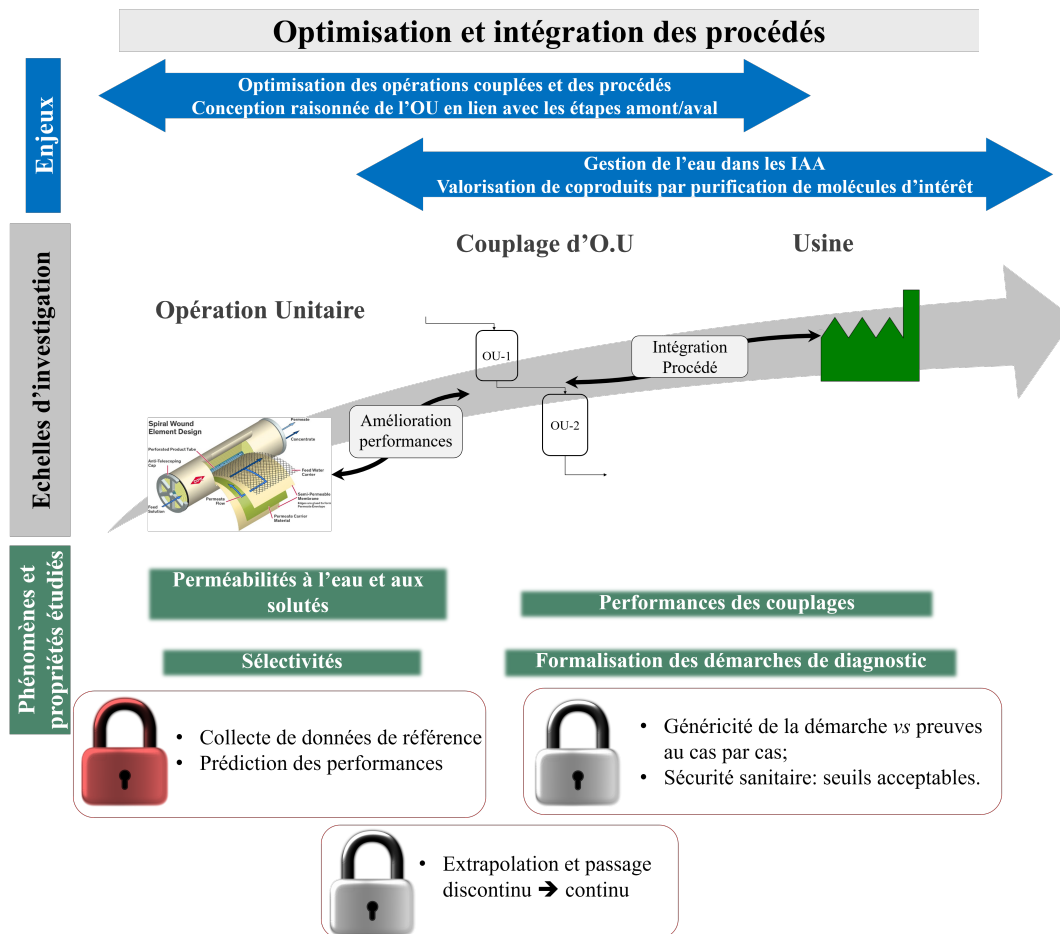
Optimisation et intégration des procédés

Enjeux

Optimisation des opérations couplées et des procédés
Conception raisonnée de l'OU en lien avec les étapes amont/aval

Gestion de l'eau dans les IAA
Valorisation de coproduits par purification de molécules d'intérêt

Echelles d'investigation

Couplage d'O.U

Usine

Opération Unitaire

OU-1

OU-2

Intégration Procédé

Amélioration performances

Spiral Wound Element Design

Permeate

Concentrate

Perforated Product Tube

Anti-Telescoping Cap

Feed Water Carrier

Feed Solution

Permeate Flow

Semi-Permeable Membrane

Permeate Carrier Material

Phénomènes et propriétés étudiés

Perméabilités à l'eau et aux solutés

Performances des couplages

Sélectivités

Formalisation des démarches de diagnostic

• Collecte de données de référence
• Prédiction des performances

• Généricité de la démarche *vs* preuves au cas par cas;
• Sécurité sanitaire: seuils acceptables.

• Extrapolation et passage discontinu ➔ continu